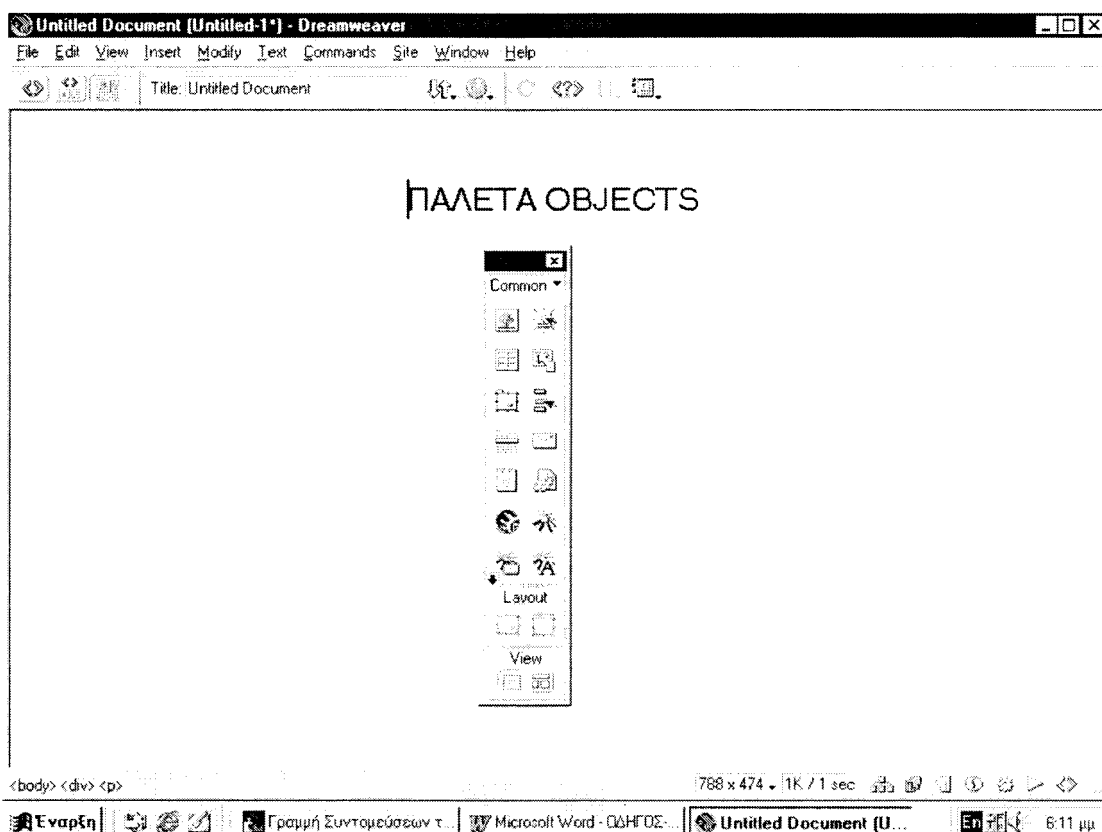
Untitled Document (Untitled-1*) - Dreamweaver

File Edit View Insert Modify Text Commands Site Window Help

Title: Untitled Document

ΠΑΛΕΤΑ OBJECTS

Common

Layout

View

<body> <div> <p>

788 x 474 1K / 1 sec

Έναρξη

Γραμμή Συντομεύσεων τ...

Microsoft Word - ΟΔΗΓΟΣ-...

Untitled Document (U...

En

6:11 μμ